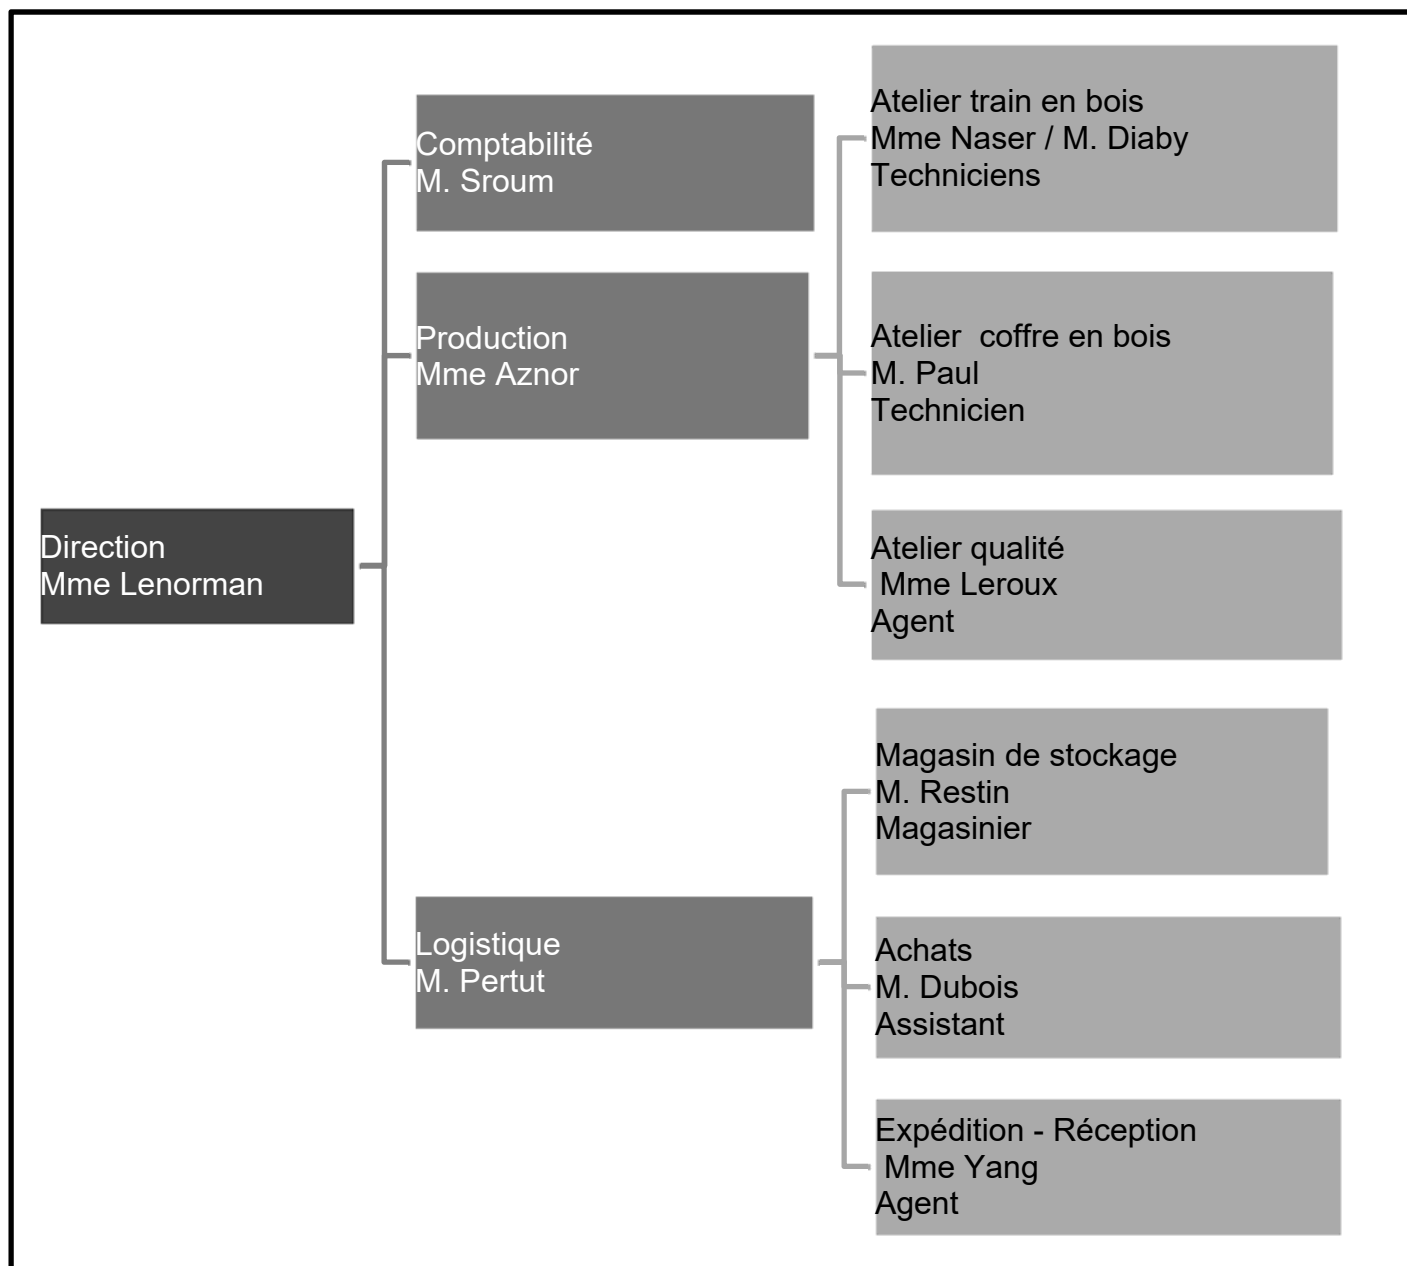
Direction
Mme Lenorman

Comptabilité
M. Sroum

Production
Mme Aznor

Logistique
M. Pertut

Atelier train en bois
Mme Naser / M. Diaby
Techniciens

Atelier coffre en bois
M. Paul
Technicien

Atelier qualité
Mme Leroux
Agent

Magasin de stockage
M. Restin
Magasinier

Achats
M. Dubois
Assistant

Expédition - Réception
Mme Yang
Agent